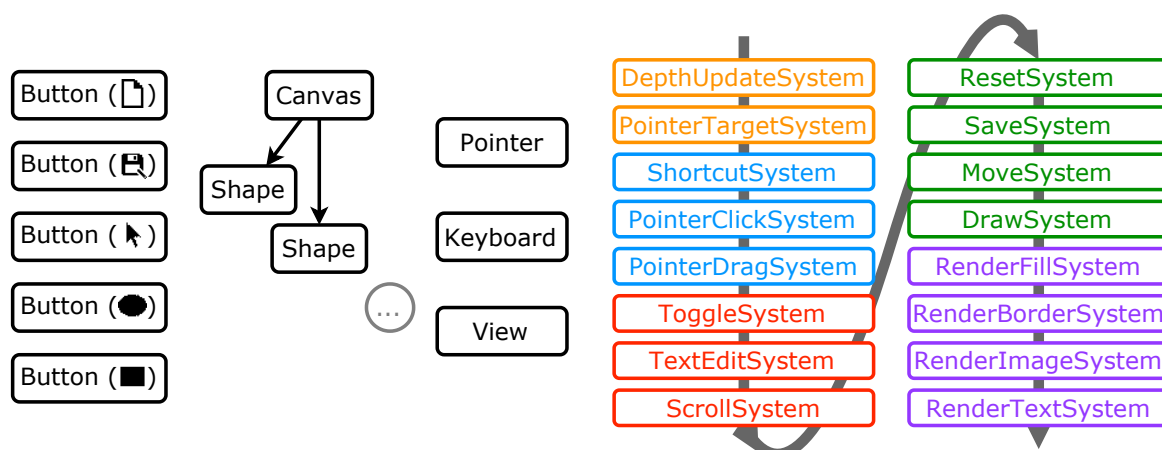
Button ( )

Button ( )

Button ( )

Button ( )

Button ( )

Canvas

Shape

Shape

...

Pointer

Keyboard

View

DepthUpdateSystem

PointerTargetSystem

ShortcutSystem

PointerClickSystem

PointerDragSystem

ToggleSystem

TextEditSystem

ScrollSystem

ResetSystem

SaveSystem

MoveSystem

DrawSystem

RenderFillSystem

RenderBorderSystem

RenderImageSystem

RenderTextSystem